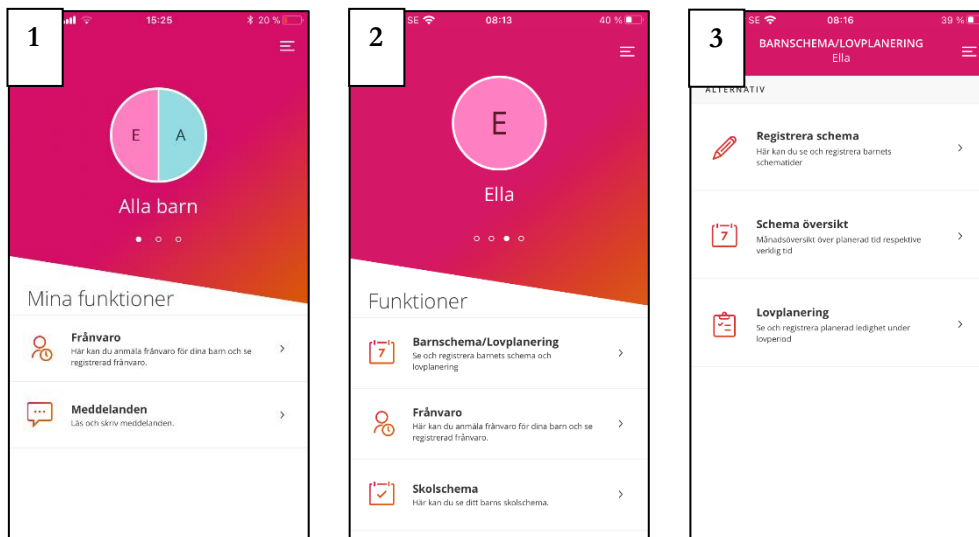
1

15:25 20 %

E A

Alla barn

Mina funktioner

Frånvaro
Här kan du anmäla frånvaro för dina barn och se registrerad frånvaro.

Meddelanden
Läs och skriv meddelanden.

2

SE 08:13 40 %

E

Ella

Funktioner

7
Barnschema/Lovplanering
Se och registrera barnets schema och lovplanering

Frånvaro
Här kan du anmäla frånvaro för dina barn och se registrerad frånvaro.

Skolschema
Här kan du se ditt barns skolschema.

3

SE 08:16 39 %

BARNSCHEMA/LOVPLANERING
Ella

ALTERNATIV

Registrera schema
Här kan du se och registrera barnets schematider

7
Schema översikt
Månadsöversikt över planerad tid respektive verklig tid

Lovplanering
Se och registrera planerad ledighet under lovperiod